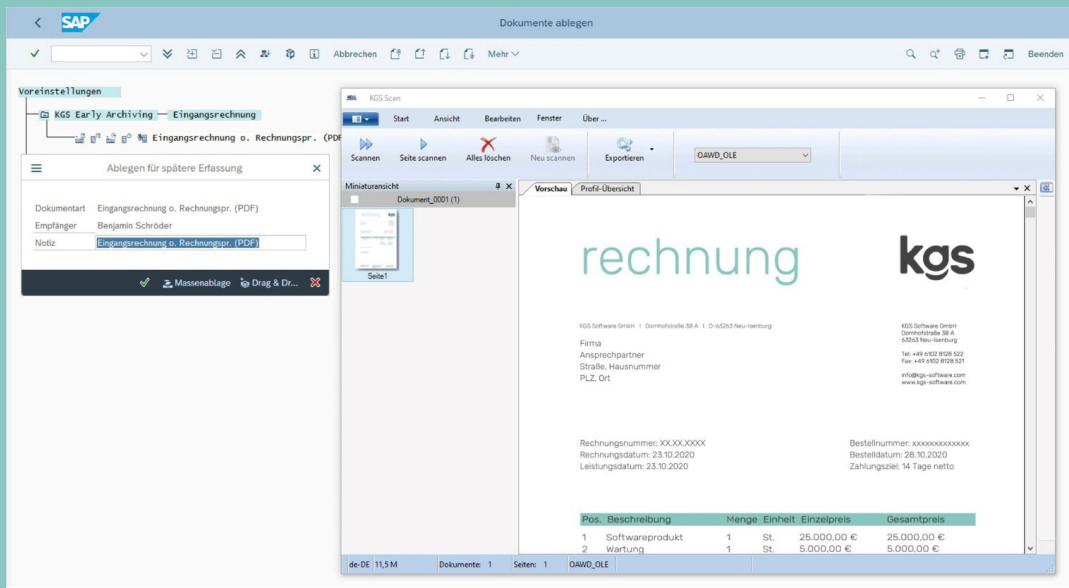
SAP

Dokumente ablegen

Abbrechen

Mehr

Beenden

Voreinstellungen

KGS Early Archiving — Eingangsrechnung

Eingangsrechnung o. Rechnungspr. (PDF

Ablegen für spätere Erfassung

| | |
|---|---|
| Dokumentart | Eingangsrechnung o. Rechnungspr. (PDF) |
| Empfänger | Benjamin Schröder |
| Notiz | Eingangsrechnung o. Rechnungspr. (PDF) |

Massenablage  Drag & Dr...

KGS Scan

Start  Ansicht  Bearbeiten  Fenster  Über ...

Scannen  Seite scannen  Alles löschen  Neu scannen  Exportieren

OAWD_OLE

Miniaturansicht

Dokument_0001 (1)

Seite1

Vorschau  Profil-Übersicht

rechnung

kgs

KGS Software GmbH | Dornhofstraße 38 A | D-63263 Neu-Isenburg

Firma
Ansprechpartner
Straße, Hausnummer
PLZ, Ort

KGS Software GmbH
Dornhofstraße 38 A
63263 Neu-Isenburg

Tel: +49 6102 8128 522
Fax: +49 6102 8128 521

info@kgs-software.com
www.kgs-software.com

Rechnungsnummer: XX.XX.XXXX
Rechnungsdatum: 23.10.2020
Leistungsdatum: 23.10.2020

Bestellnummer: xxxxxxxxxxxxx
Bestelldatum: 28.10.2020
Zahlungsziel: 14 Tage netto

| Pos. | Beschreibung | Menge | Einheit | Einzelpreis | Gesamtpreis |
|---|---|---|---|---|---|
| 1 | Softwareprodukt | 1 | St. | 25.000,00 € | 25.000,00 € |
| 2 | Wartung | 1 | St. | 5.000,00 € | 5.000,00 € |

de-DE  11,5 M  Dokumente: 1  Seiten: 1  OAWD_OLE